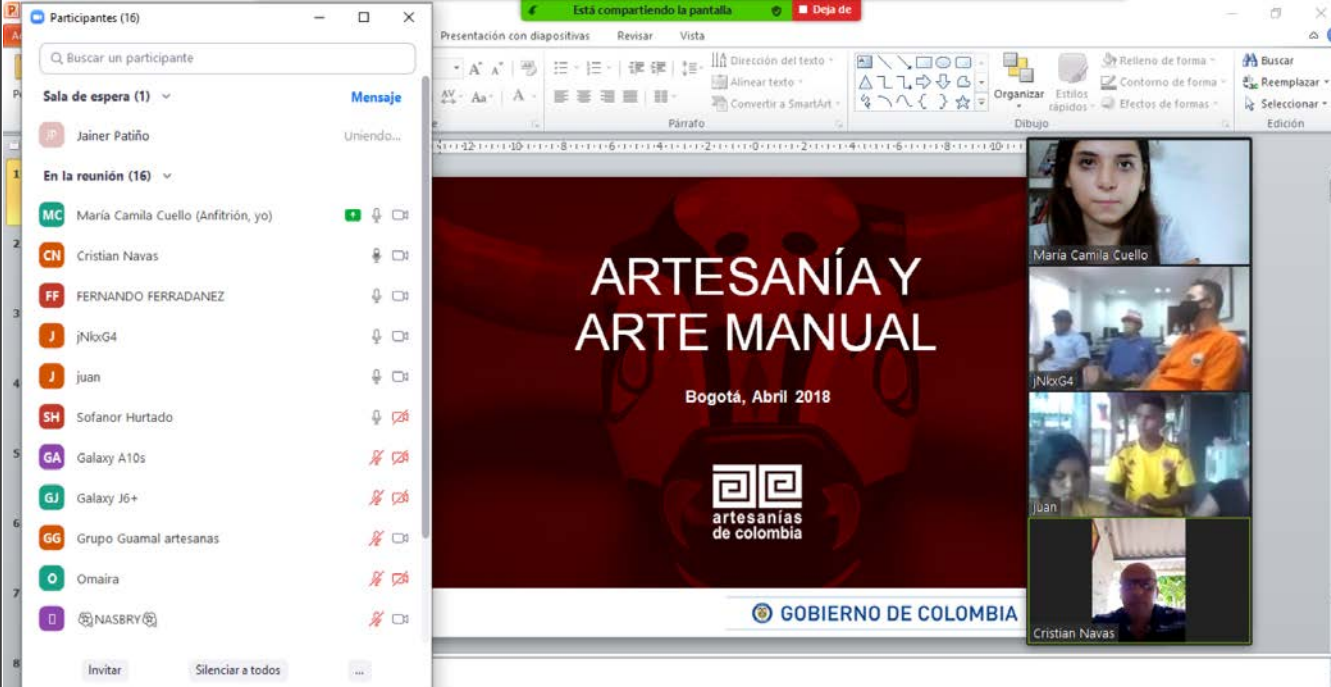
Participantes (16)

Buscar un participante

Sala de espera (1)
Mensaje

JP Jainer Patiño
Uniendo...

En la reunión (16)

MC María Camila Cuello (Anfitrión, yo)
CN Cristian Navas
FF FERNANDO FERRADANEZ
J jNkxG4
J juan
SH Sofanor Hurtado
GA Galaxy A10s
GJ Galaxy J6+
GG Grupo Guamal artesanas
O Omaira
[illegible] NASBRY

Invitar
Silenciar a todos
...

Está compartiendo la pantalla
Deja de

Presentación con diapositivas
Revisar
Vista

Dirección del texto
Alinear texto
Convertir a SmartArt
Párrafo

Organizar
Estilos rápidos
Relleno de forma
Contorno de forma
Efectos de formas
Dibujo

Buscar
Reemplazar
Seleccionar
Edición

ARTESANÍA Y ARTE MANUAL

Bogotá, Abril 2018

artesanías de colombia

GOBIERNO DE COLOMBIA

María Camila Cuello
jNkxG4
juan
Cristian Navas